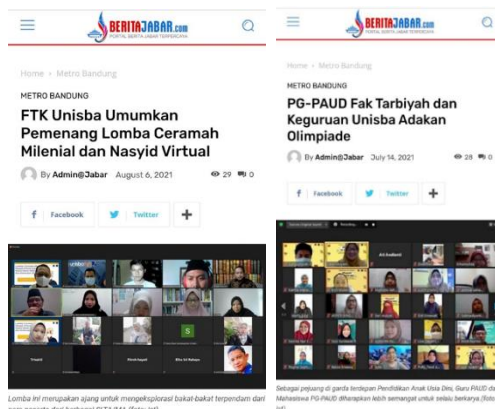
BERITAJABAR.com
PORTAL BERITA JABAR TERPERCAYA

Home › Metro Bandung

METRO BANDUNG

FTK Unisba Umumkan Pemenang Lomba Ceramah Milenial dan Nasyid Virtual

By Admin@Jabar August 6, 2021 29 0

Facebook Twitter +

S

Lomba ini merupakan ajang untuk mengeksplorasi bakat-bakat terpendam dari para peserta dari berbagai SLTA/MA. (foto: ist)

BERITAJABAR.com
PORTAL BERITA JABAR TERPERCAYA

Home › Metro Bandung

METRO BANDUNG

PG-PAUD Fak Tarbiyah dan Keguruan Unisba Adakan Olimpiade

By Admin@Jabar July 14, 2021 28 0

Facebook Twitter +

Sebagai pejuang di garda terdepan Pendidikan Anak Usia Dini, Guru PAUD dan Mahasiswa PG-PAUD diharapkan lebih semangat untuk selalu berkarya.(foto: ist)